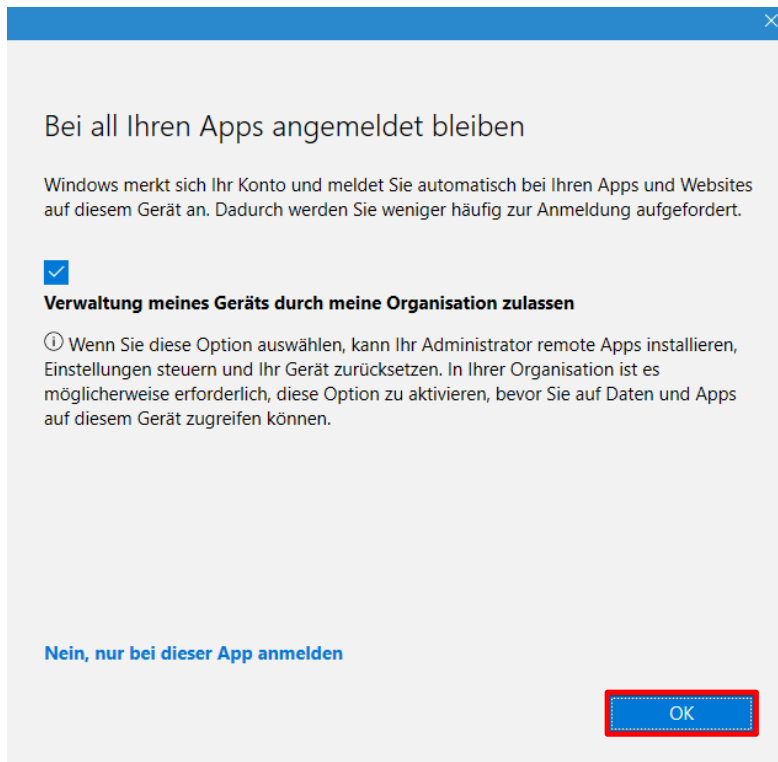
Bei all Ihren Apps angemeldet bleiben

Windows merkt sich Ihr Konto und meldet Sie automatisch bei Ihren Apps und Websites auf diesem Gerät an. Dadurch werden Sie weniger häufig zur Anmeldung aufgefordert.

Verwaltung meines Geräts durch meine Organisation zulassen

ⓘ Wenn Sie diese Option auswählen, kann Ihr Administrator remote Apps installieren, Einstellungen steuern und Ihr Gerät zurücksetzen. In Ihrer Organisation ist es möglicherweise erforderlich, diese Option zu aktivieren, bevor Sie auf Daten und Apps auf diesem Gerät zugreifen können.

Nein, nur bei dieser App anmelden

OK